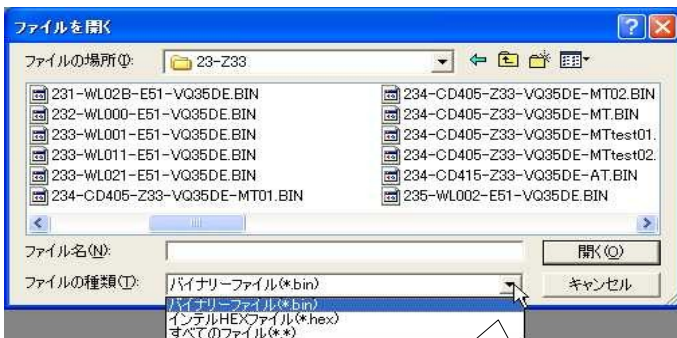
ファイルを開く

ファイルの場所(I): 23-Z33

231-WL02B-E51-VQ35DE.BIN
232-WL000-E51-VQ35DE.BIN
233-WL001-E51-VQ35DE.BIN
233-WL011-E51-VQ35DE.BIN
233-WL021-E51-VQ35DE.BIN
234-CD405-Z33-VQ35DE-MT01.BIN

234-CD405-Z33-VQ35DE-MT02.BIN
234-CD405-Z33-VQ35DE-MT.BIN
234-CD405-Z33-VQ35DE-MTtest01.
234-CD405-Z33-VQ35DE-MTtest02.
234-CD415-Z33-VQ35DE-AT.BIN
235-WL002-E51-VQ35DE.BIN

ファイル名(N):
開く(O)

ファイルの種類(T): バイナリーファイル(*.bin)
キャンセル

バイナリーファイル(*.bin)
インテルHEXファイル(*.hex)
すべてのファイル(*.*)